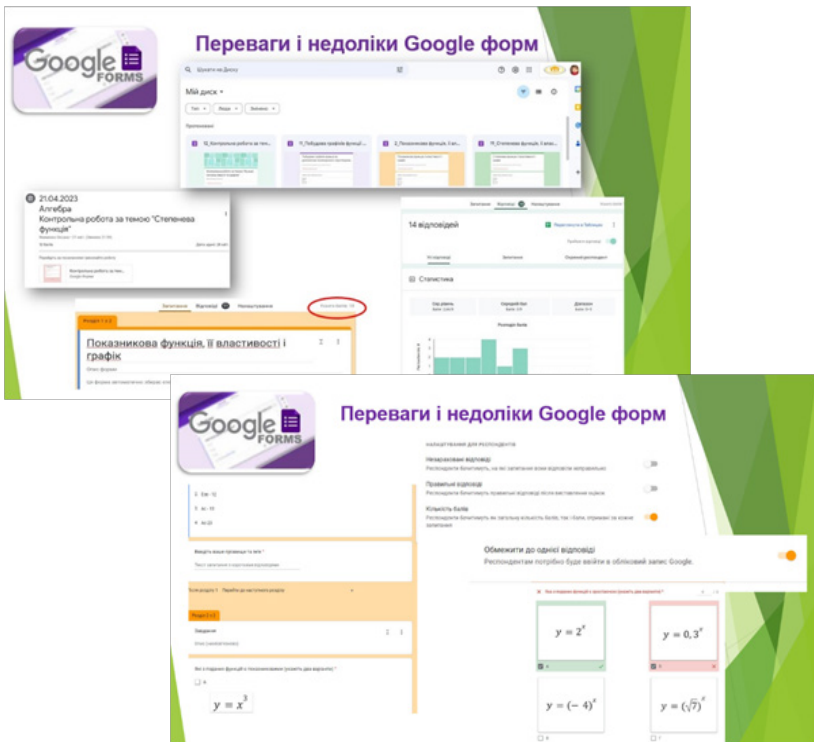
Google FORMS

Переваги і недоліки Google форм

Шукати на Диску

Мій диск

Тип Люди Змінено

Пропоновані

10_Контрольна робота за тем...

11_Побудова графіків функцій...

3_Показникова функція. її вл...

11_Степенева функція. її вла...

21.04.2023
Алгебра
Контрольна робота за темою "Степенева функція"

14 відповідей

Зв'язати з Таблицями

Приймає відповіді

Статистика

Розподіл балів

Запитання Відповіді Налаштування

Показникова функція, її властивості і графік

Опис форми

Google FORMS

Переваги і недоліки Google форм

Неправильні відповіді

Правильні відповіді

Кількість балів

Введіть ваше прізвище та ім'я *

Текст запитання з короткою відповіддю

Розділ 2 з 3

Завдання

Опис (необов'язково)

Обмежити до однієї відповіді
Респондентам потрібно буде ввійти в обліковий запис Google.

$y = 2^x$

$y = 0,3^x$

$y = (-4)^x$

$y = (\sqrt{7})^x$

$y = x^3$